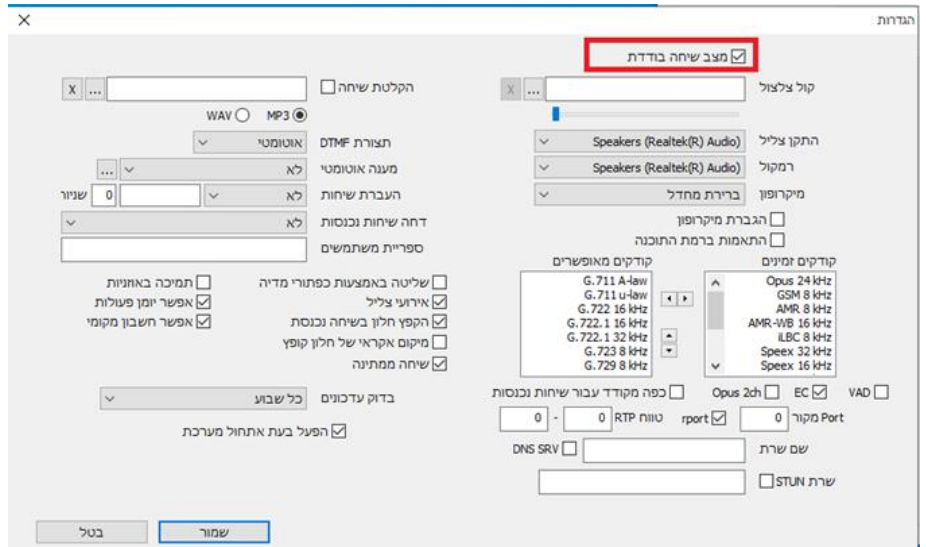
הגדרות
✕

☑ מצב שיחה בודדת

קול צלצול ... X
הקלטת שיחה ☐ ... X
MP3 ◉ WAV ○

התקן צליל Speakers (Realtek(R) Audio)
רמקול Speakers (Realtek(R) Audio)
מיקרופון ברירת מחדל
☐ הגברת מיקרופון
☐ התאמות ברמת התוכנה

תצורת DTMF אוטומטי
מענה אוטומטי לא ...
העברת שיחות לא 0 שניות
דחה שיחות נכנסות לא
ספריית משתמשים

קודקים זמינים
Opus 24 kHz
GSM 8 kHz
AMR 8 kHz
AMR-WB 16 kHz
iLBC 8 kHz
Speex 32 kHz
Speex 16 kHz

קודקים מאופשרים
G.711 A-law
G.711 u-law
G.722 16 kHz
G.722.1 16 kHz
G.722.1 32 kHz
G.723 8 kHz
G.729 8 kHz

☐ שליטה באמצעות כפתורי מדיה
☐ תמיכה באחויות
☑ אירועי צליל
☑ אפשר יומן פעולות
☑ הקפץ חלון בשיחה נכנסת
☑ אפשר חשבון מקומי
☐ מיקום אקראי של חלון קופץ
☑ שיחה ממתינה

☐ VAD ☑ EC ☐ Opus 2ch ☐ כפה מקודד עבור שיחות נכנסות

Port מקור 0 ☑ rport טווח RTP 0 - 0

בדוק עדכונים כל שבוע
☑ הפעל בעת אתחול מערכת

שם שרת ☐ DNS SRV
שרת STUN ☐

שמור
בטל